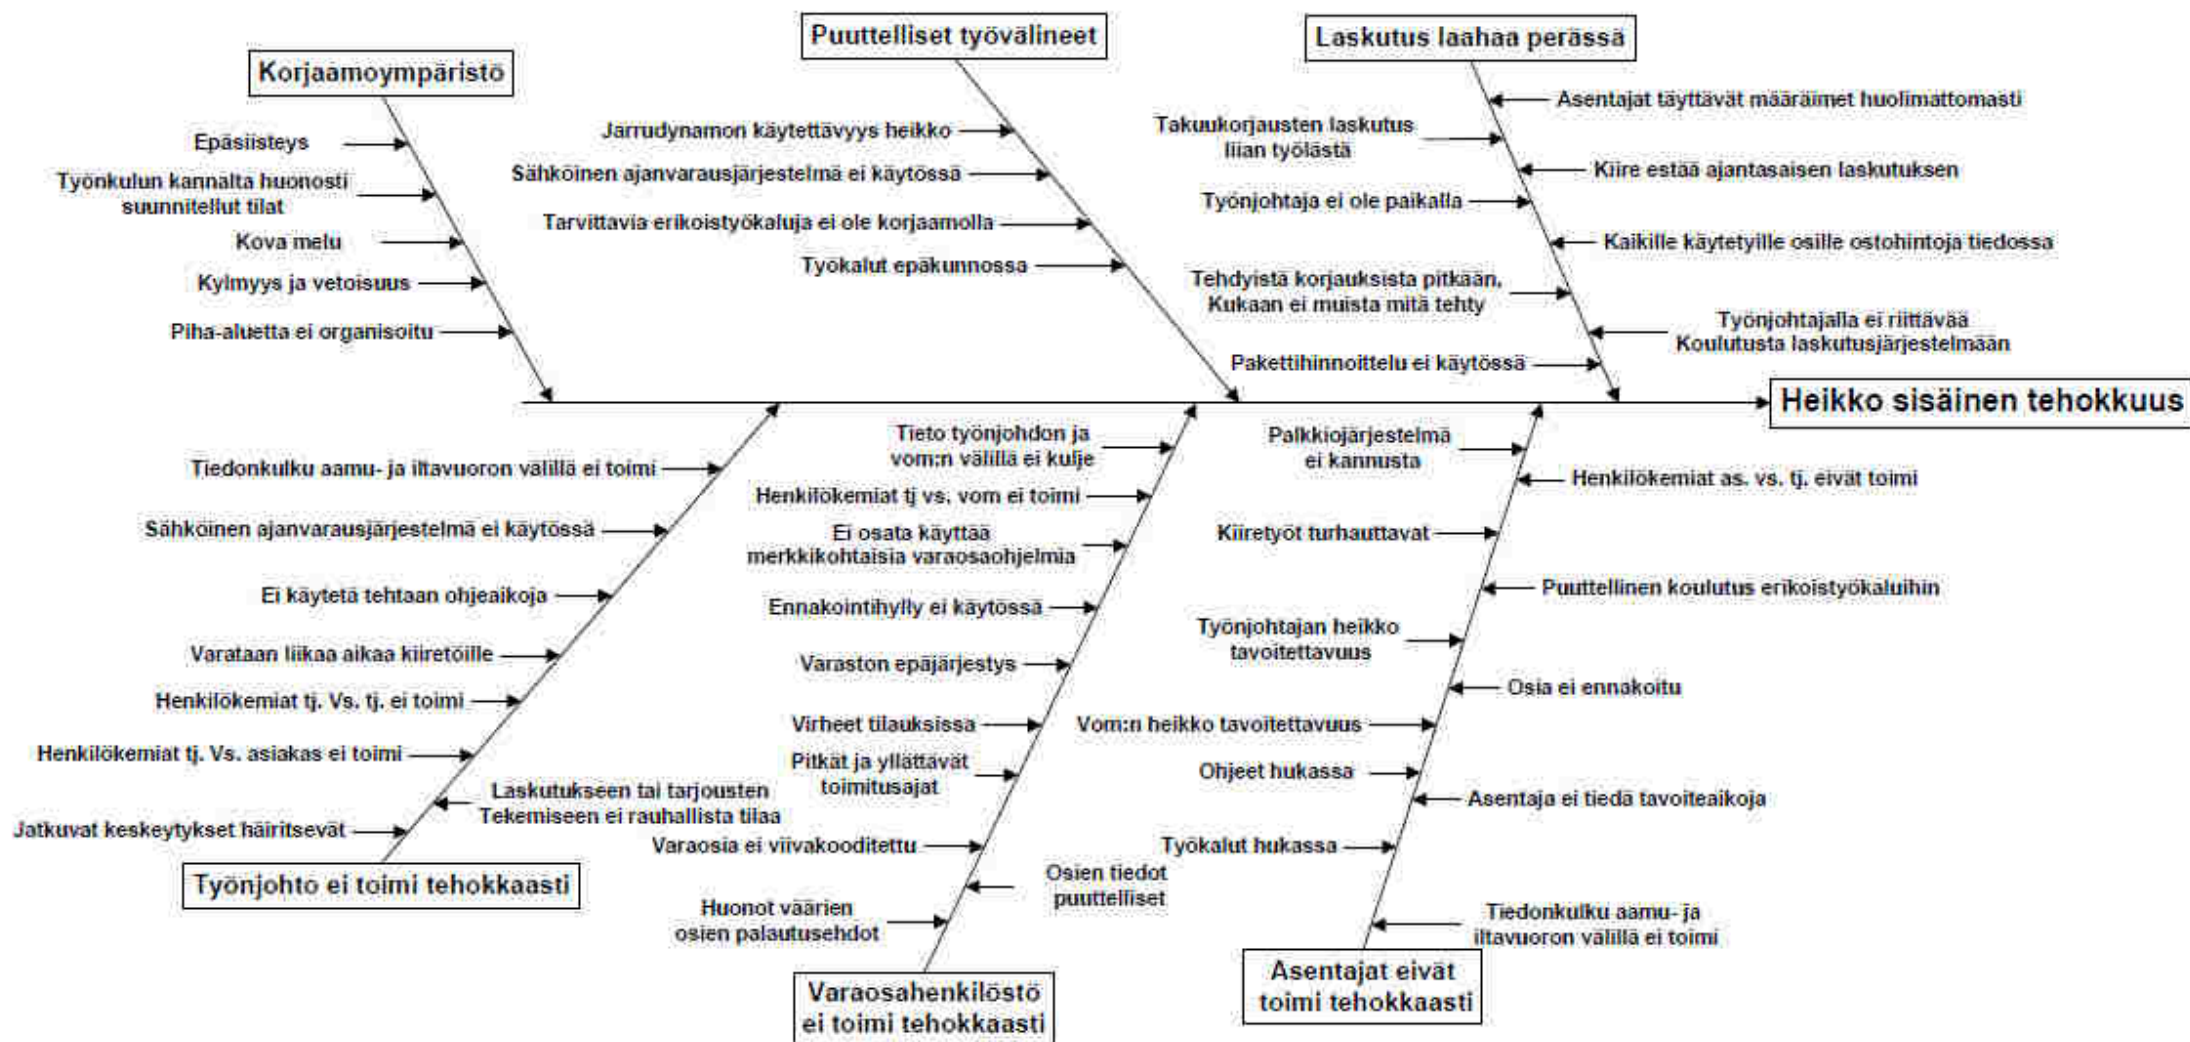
Korjaamoympäristö

Epäsiisteys
Työnkulun kannalta huonosti suunnitellut tilat
Kova melu
Kylmyys ja vetoisuus
Piha-aluetta ei organisoitu

Puutteelliset työvälineet

Jarrudynamon käytettävyys heikko
Sähköinen ajanvarausjärjestelmä ei käytössä
Tarvittavia erikoistyökaluja ei ole korjaamolla
Työkalut epäkunnossa

Laskutus laahaa perässä

Asentajat täyttävät määräimet huolimattomasti
Takuukorjausten laskutus liian työlästä
Kiire estää ajantasaisen laskutuksen
Työnjohtaja ei ole paikalla
Kaikille käytetyille osille ostohintoja tiedossa
Tehdyistä korjauksista pitkään, Kukaan ei muista mitä tehty
Työnjohtajalla ei riittävää Koulutusta laskutusjärjestelmään
Pakettihinnoittelu ei käytössä

Heikko sisäinen tehokkuus

Tiedonkulku aamu- ja iltavuoron välillä ei toimi
Sähköinen ajanvarausjärjestelmä ei käytössä
Ei käytetä tehtaan ohjeaikoja
Varataan liikaa aikaa kiiretöille
Henkilökemiat tj. Vs. tj. ei toimi
Henkilökemiat tj. Vs. asiakas ei toimi
Laskutukseen tai tarjousten Tekemiseen ei rauhallista tilaa
Jatkuvat keskeytykset häiritsevät

Työnjohto ei toimi tehokkaasti

Tieto työnjohdon ja vom:n välillä ei kulje
Henkilökemiat tj vs. vom ei toimi
Ei osata käyttää merkkikohtaisia varaosaohjelmia
Ennakointihylly ei käytössä
Varaston epäjärjestys
Virheet tilauksissa
Pitkät ja yllättävät toimitusajat
Varaosia ei viivakooditettu
Osien tiedot puutteelliset
Huonot väärien osien palautusehdot

Varaosahenkilöstö ei toimi tehokkaasti

Palkkiojärjestelmä ei kannusta
Henkilökemiat as. vs. tj. eivät toimi
Kiiretyöt turhauttavat
Puutteellinen koulutus erikoistyökaluihin
Työnjohtajan heikko tavoitettavuus
Osia ei ennakoitu
Vom:n heikko tavoitettavuus
Ohjeet hukassa
Asentaja ei tiedä tavoiteaikoja
Työkalut hukassa
Tiedonkulku aamu- ja iltavuoron välillä ei toimi

Asentajat eivät toimi tehokkaasti